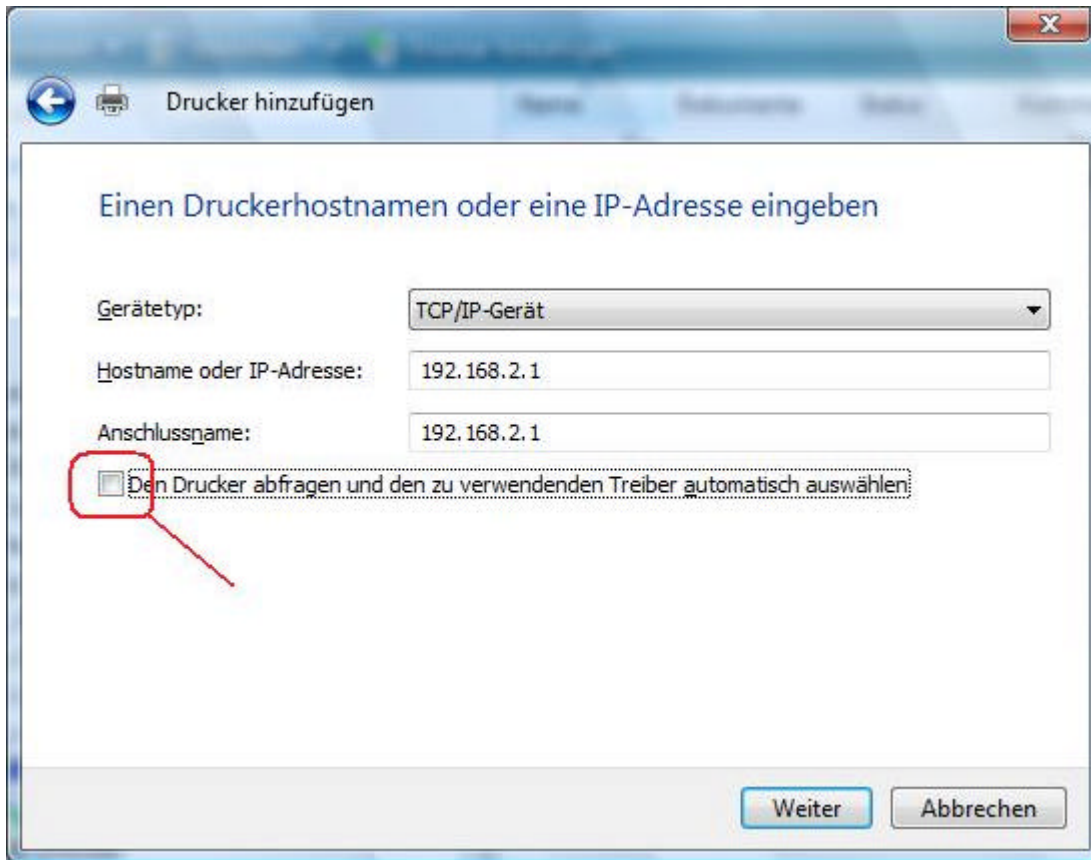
Drucker hinzufügen

Einen Druckerhostnamen oder eine IP-Adresse eingeben

Gerätetyp: TCP/IP-Gerät

Hostname oder IP-Adresse: 192.168.2.1

Anschlussname: 192.168.2.1

Den Drucker abfragen und den zu verwendenden Treiber automatisch auswählen

Weiter Abbrechen